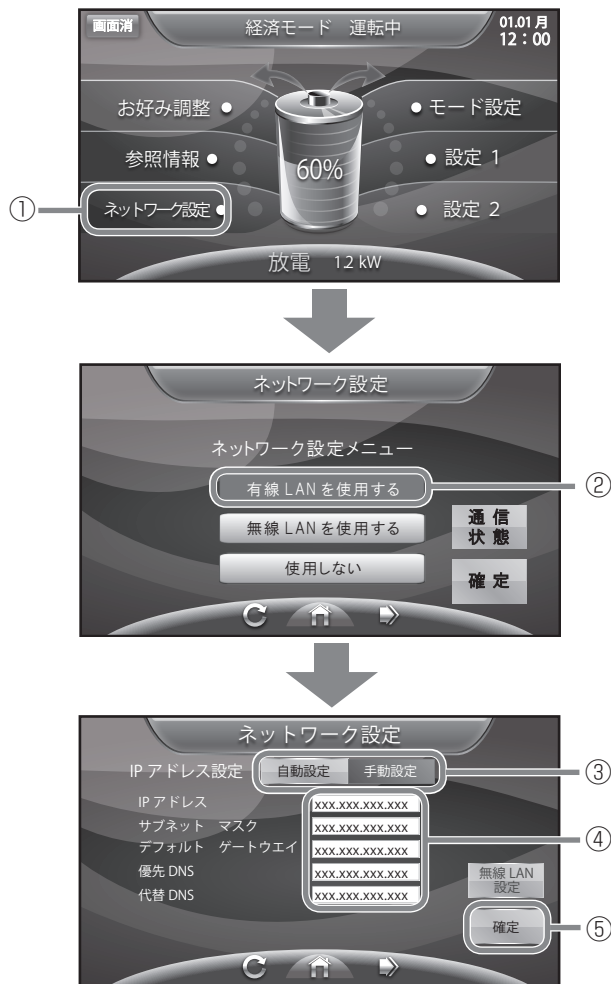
画面消
経済モード　運転中
01.01 月
12：00
お好み調整
モード設定
参照情報
設定 1
60%
①
ネットワーク設定
設定 2
放電　12 kW

ネットワーク設定
ネットワーク設定メニュー
有線 LAN を使用する
②
無線 LAN を使用する
通信状態
使用しない
確定

ネットワーク設定
IP アドレス設定
自動設定
手動設定
③
IP アドレス
xxx.xxx.xxx.xxx
サブネット　マスク
xxx.xxx.xxx.xxx
④
デフォルト　ゲートウエイ
xxx.xxx.xxx.xxx
優先 DNS
xxx.xxx.xxx.xxx
無線 LAN 設定
代替 DNS
xxx.xxx.xxx.xxx
確定
⑤